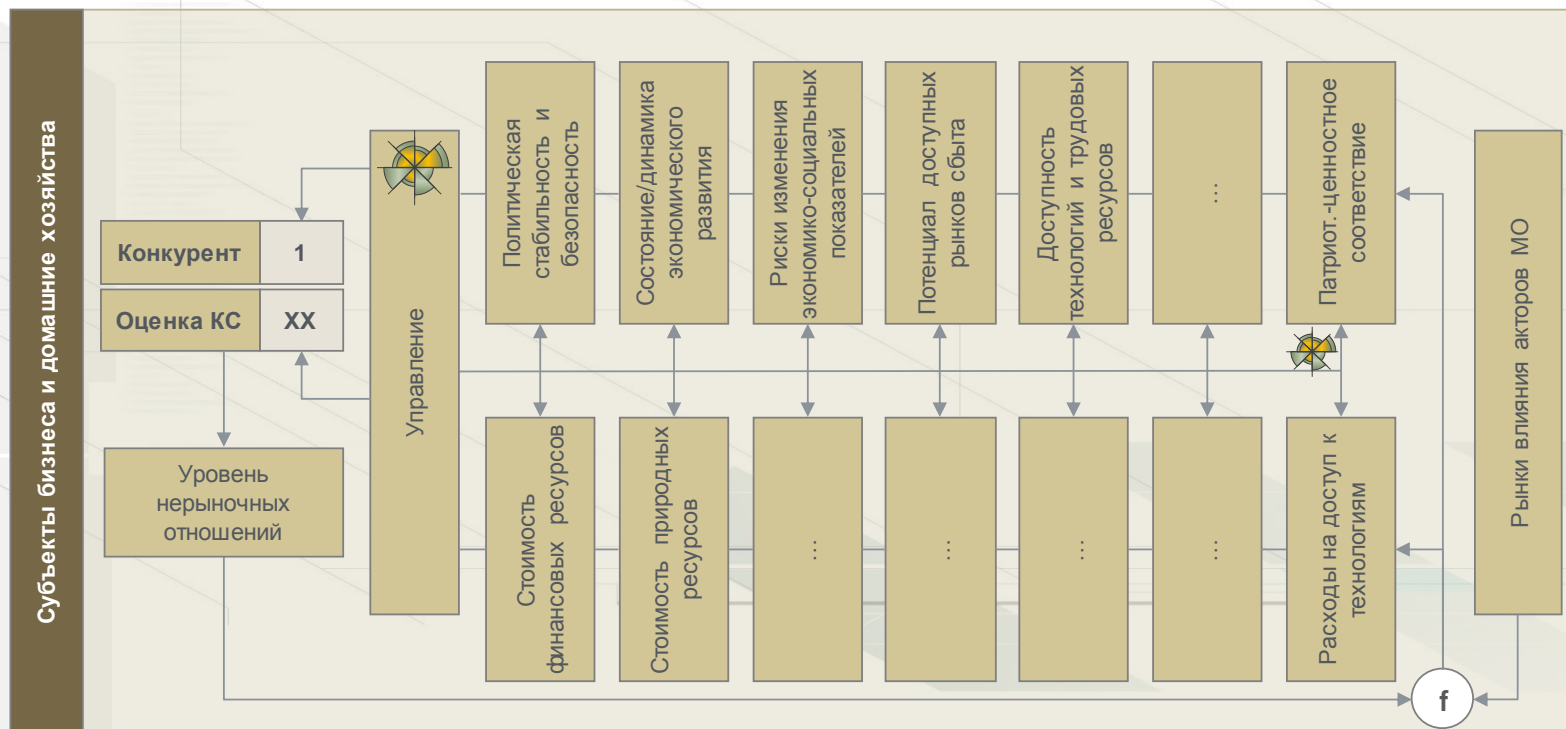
Субъекты бизнеса и домашние хозяйства

| Конкурент | 1 |
|---|---|
| Оценка КС | XX |

Уровень нерыночных отношений

Управление

Политическая стабильность и безопасность

Состояние/динамика экономического развития

Риски изменения экономико-социальных показателей

Потенциал доступных рынков сбыта

Доступность технологий и трудовых ресурсов

...

Патриот.-ценностное соответствие

Стоимость финансовых ресурсов

Стоимость природных ресурсов

...

...

...

...

Расходы на доступ к технологиям

Рынки влияния акторов МО

f